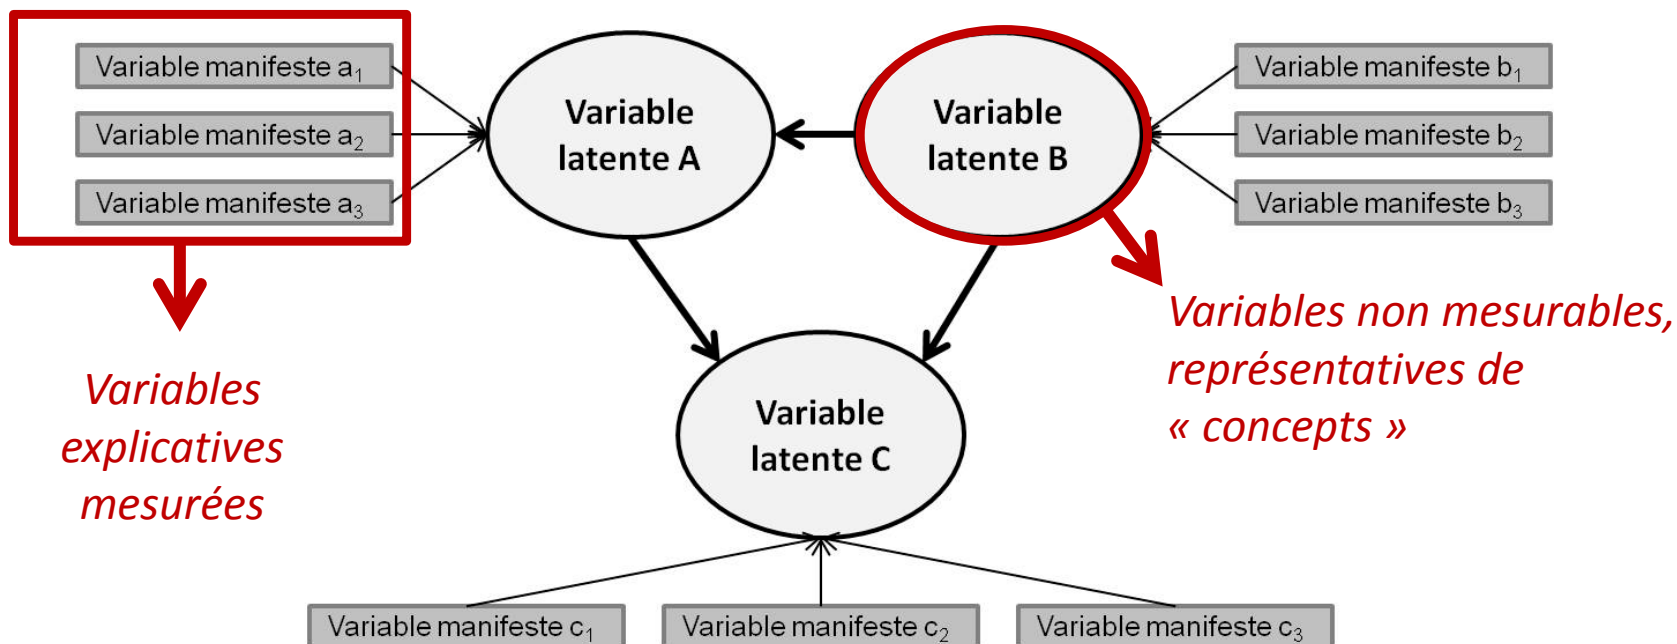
Variable manifeste $a_1$

Variable manifeste $a_2$

Variable manifeste $a_3$

Variable latente A

Variable latente B

Variable manifeste $b_1$

Variable manifeste $b_2$

Variable manifeste $b_3$

Variables explicatives mesurées

Variable latente C

Variables non mesurables, représentatives de « concepts »

Variable manifeste $c_1$

Variable manifeste $c_2$

Variable manifeste $c_3$